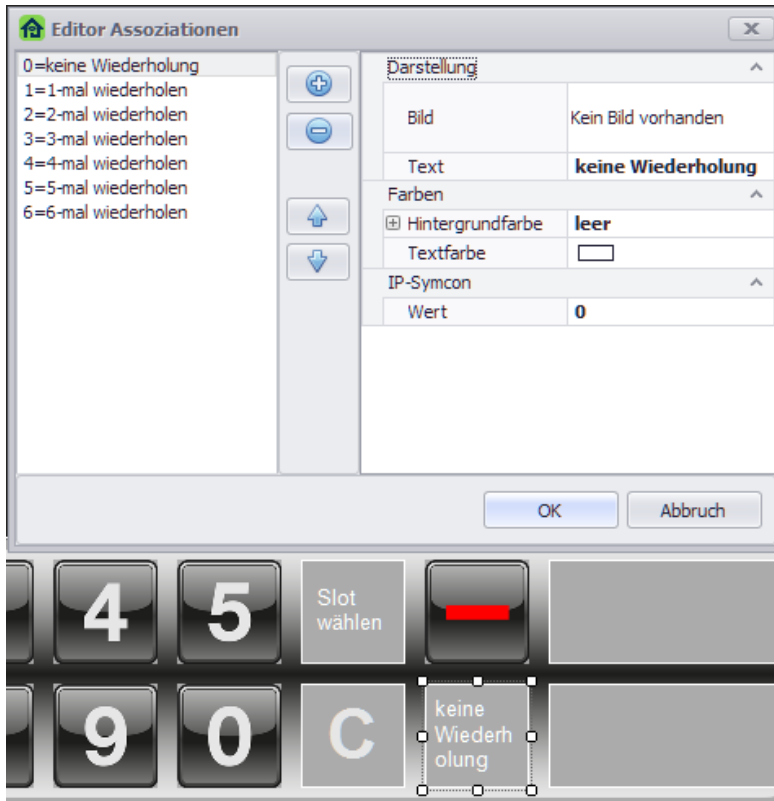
Editor Assoziationen

x

0=keine Wiederholung
1=1-mal wiederholen
2=2-mal wiederholen
3=3-mal wiederholen
4=4-mal wiederholen
5=5-mal wiederholen
6=6-mal wiederholen

| Darstellung | |
|---|---|
| Bild | Kein Bild vorhanden |
| Text | **keine Wiederholung** |
| Farben | |
| ⊞ Hintergrundfarbe | **leer** |
| Textfarbe | |
| IP-Symcon | |
| Wert | **0** |

OK

Abbruch

4 5 Slot wählen

9 0 C keine Wiederh olung